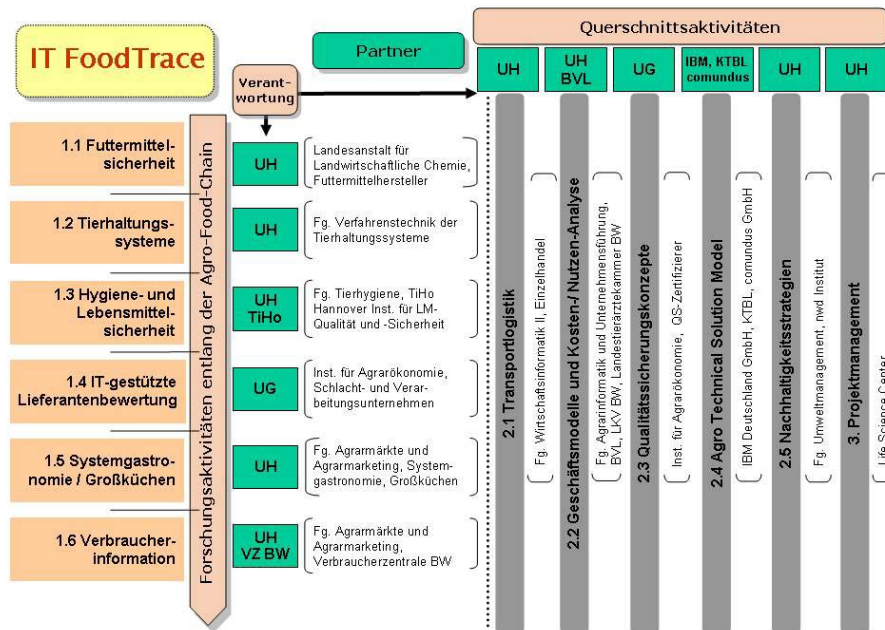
IT FoodTrace

Partner

Querschnittsaktivitäten

UH

UH BVL

UG

IBM, KTBL comundus

UH

UH

Verantwortung

Forschungsaktivitäten entlang der Agro-Food-Chain

1.1 Futtermittelsicherheit

UH

Landesanstalt für Landwirtschaftliche Chemie, Futtermittelhersteller

1.2 Tierhaltungssysteme

UH

Fg. Verfahrenstechnik der Tierhaltungssysteme

1.3 Hygiene- und Lebensmittelsicherheit

UH TiHo

Fg. Tierhygiene, TiHo Hannover Inst. für LM-Qualität und -Sicherheit

1.4 IT-gestützte Lieferantenbewertung

UG

Inst. für Agrarökonomie, Schlacht- und Verarbeitungsunternehmen

1.5 Systemgastronomie / Großküchen

UH

Fg. Agrarmärkte und Agrarmarketing, Systemgastronomie, Großküchen

1.6 Verbraucherinformation

UH VZ BW

Fg. Agrarmärkte und Agrarmarketing, Verbraucherzentrale BW

2.1 Transportlogistik

Fg. Wirtschaftsinformatik II, Einzelhandel

2.2 Geschäftsmodelle und Kosten-/ Nutzen-Analyse

Fg. Agrarinformatik und Unternehmensführung, BVL, LKV BW, Landestierärztekammer BW

2.3 Qualitätssicherungskonzepte

Inst. für Agrarökonomie, QS-Zertifizierer

2.4 Agro Technical Solution Model

IBM Deutschland GmbH, KTBL, comundus GmbH

2.5 Nachhaltigkeitsstrategien

Fg. Umweltmanagement, nwd Institut

3. Projektmanagement

Life Science Center